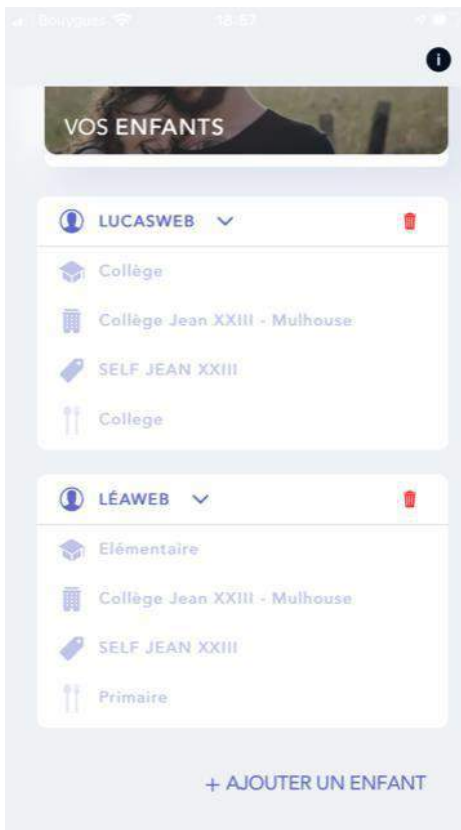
Bouygues 18:57

VOS ENFANTS

LUCASWEB

Collège

Collège Jean XXIII - Mulhouse

SELF JEAN XXIII

College

LÉAWEB

Elémentaire

Collège Jean XXIII - Mulhouse

SELF JEAN XXIII

Primaire

+ AJOUTER UN ENFANT